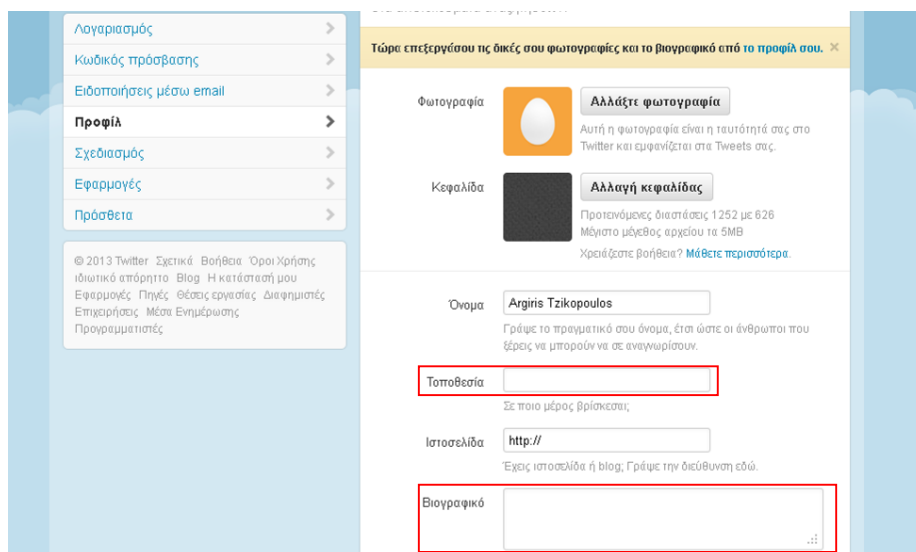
Λογαριασμός
Κωδικός πρόσβασης
Ειδοποιήσεις μέσω email
Προφίλ
Σχεδιασμός
Εφαρμογές
Πρόσθετα

© 2013 Twitter Σχετικά Βοήθεια Όροι Χρήσης Ιδιωτικό απόρρητο Blog Η κατάστασή μου Εφαρμογές Πηγές Θέσεις εργασίας Διαφημιστές Επιχειρήσεις Μέσα Ενημέρωσης Προγραμματιστές

Τώρα επεξεργάσου τις δικές σου φωτογραφίες και το βιογραφικό από το προφίλ σου. ×

Φωτογραφία
Αλλάξτε φωτογραφία
Αυτή η φωτογραφία είναι η ταυτότητά σας στο Twitter και εμφανίζεται στα Tweets σας.

Κεφαλίδα
Αλλαγή κεφαλίδας
Προτεινόμενες διαστάσεις 1252 με 626
Μέγιστο μέγεθος αρχείου το 5MB
Χρειάζεστε βοήθεια; Μάθετε περισσότερα.

Όνομα
Argiris Tzikopoulos
Γράψε το πραγματικό σου όνομα, έτσι ώστε οι άνθρωποι που ξέρεις να μπορούν να σε αναγνωρίσουν.

Τοποθεσία
Σε ποιο μέρος βρίσκεσαι;

Ιστοσελίδα
http://
Έχεις ιστοσελίδα ή blog; Γράψε την διεύθυνση εδώ.

Βιογραφικό